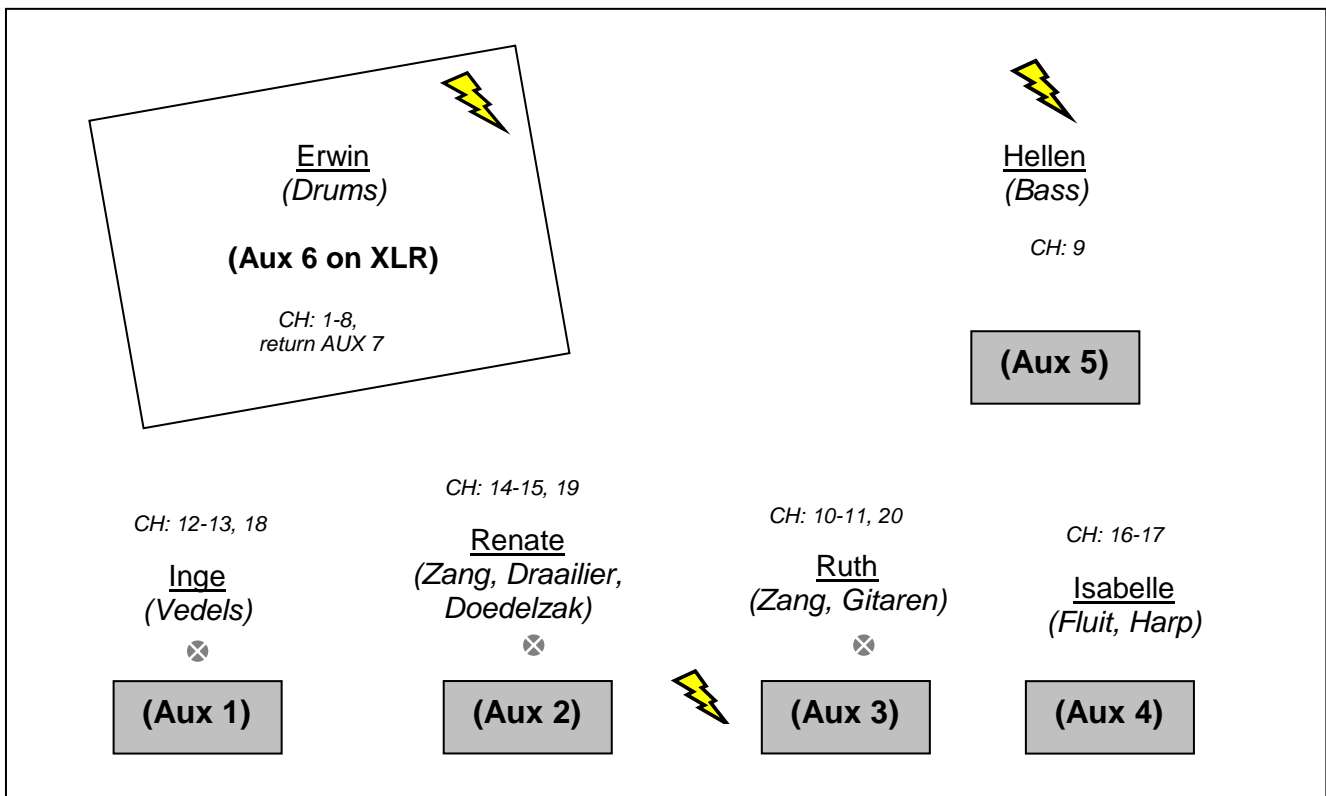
Erwin
(Drums)

(Aux 6 on XLR)

CH: 1-8,
return AUX 7

Hellen
(Bass)

CH: 9

(Aux 5)

CH: 12-13, 18

Inge
(Vedels)

(Aux 1)

CH: 14-15, 19

Renate
(Zang, Draailier, Doedelzak)

(Aux 2)

CH: 10-11, 20

Ruth
(Zang, Gitaren)

(Aux 3)

CH: 16-17

Isabelle
(Fluit, Harp)

(Aux 4)